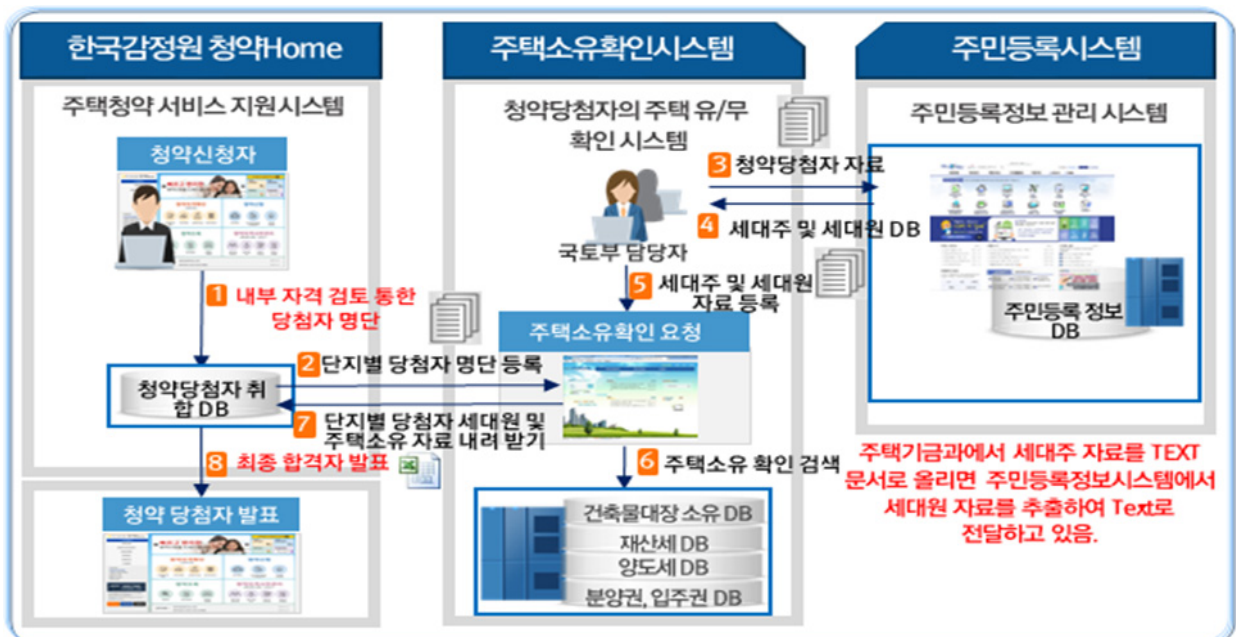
한국감정원 청약Home

주택청약 서비스 지원시스템

청약신청자

1 내부 자격 검토 통한 당첨자 명단

청약당첨자 취합 DB

8 최종 합격자 발표

청약 당첨자 발표

주택소유확인시스템

청약당첨자의 주택 유/무 확인 시스템

국토부 담당자

5 세대주 및 세대원 자료 등록

주택소유확인 요청

2 단지별 당첨자 명단 등록

7 단지별 당첨자 세대원 및 주택소유 자료 내려 받기

6 주택소유 확인 검색

건축물대장 소유 DB

재산세 DB

양도세 DB

분양권, 입주권 DB

주민등록시스템

주민등록정보 관리 시스템

3 청약당첨자 자료

4 세대주 및 세대원 DB

주민등록 정보 DB

주택기금과에서 세대주 자료를 TEXT 문서로 올리면 주민등록정보시스템에서 세대원 자료를 추출하여 Text로 전달하고 있음.